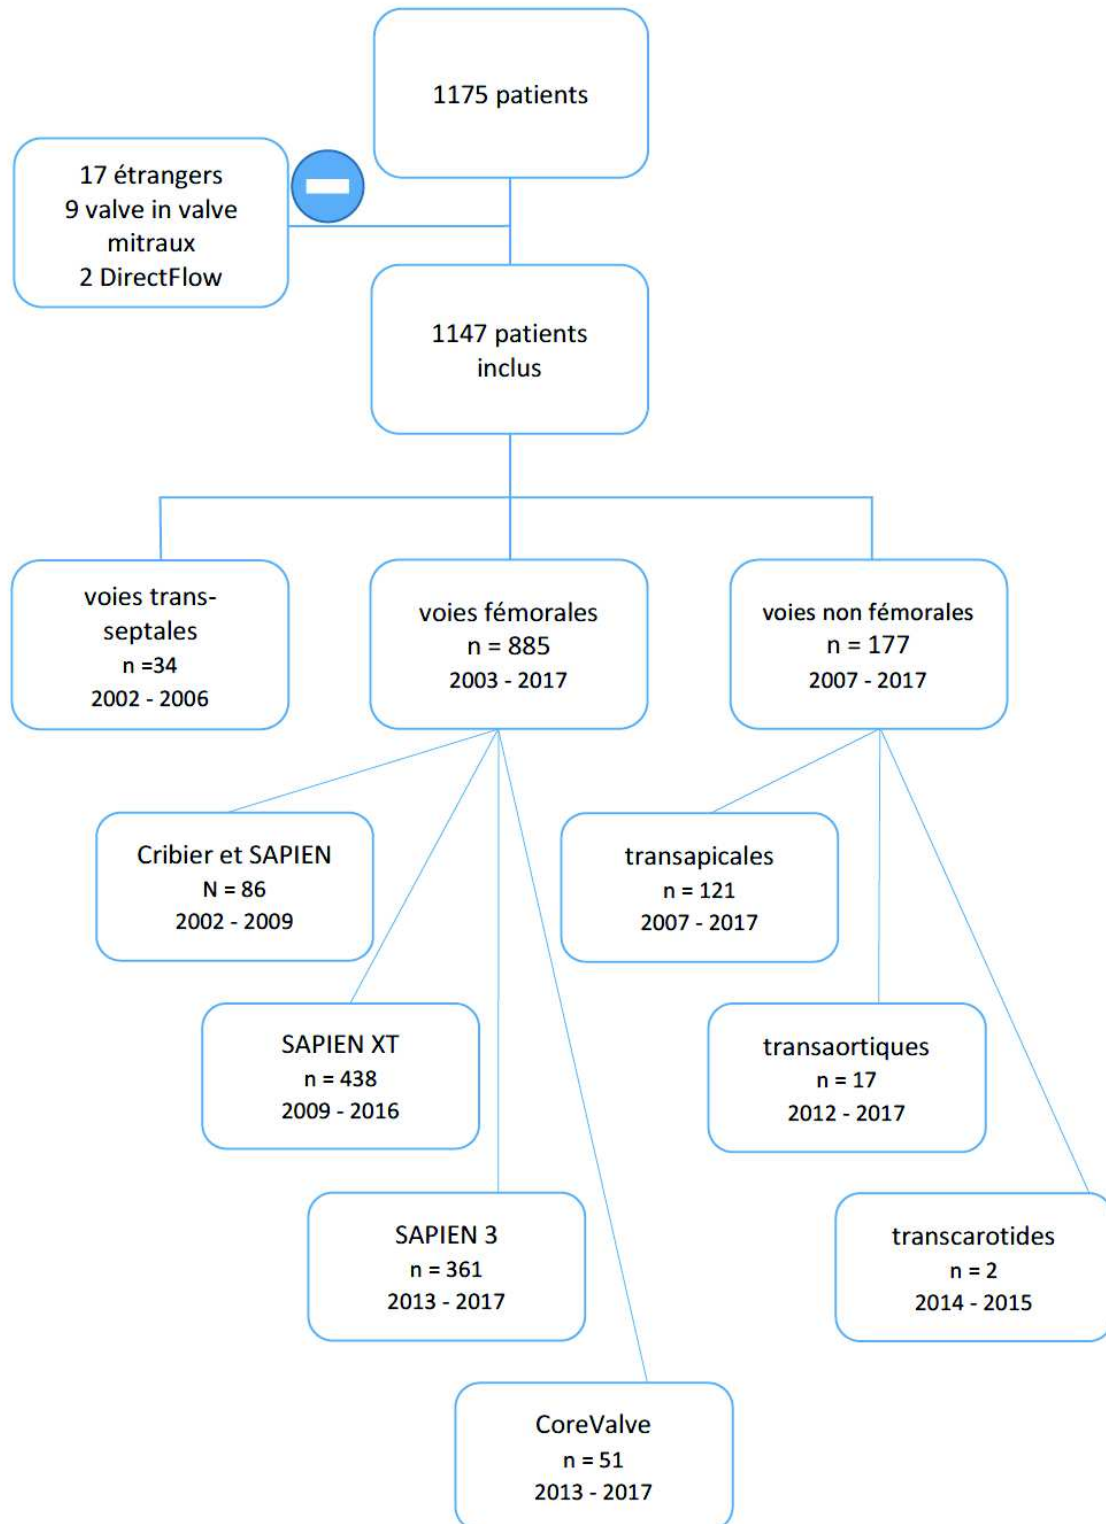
1175 patients

17 étrangers
9 valve in valve mitraux
2 DirectFlow

1147 patients inclus

voies trans-septales
n =34
2002 - 2006

voies fémorales
n = 885
2003 - 2017

voies non fémorales
n = 177
2007 - 2017

Cribier et SAPIEN
N = 86
2002 - 2009

SAPIEN XT
n = 438
2009 - 2016

SAPIEN 3
n = 361
2013 - 2017

CoreValve
n = 51
2013 - 2017

transapicales
n = 121
2007 - 2017

transaortiques
n = 17
2012 - 2017

transcarotides
n = 2
2014 - 2015